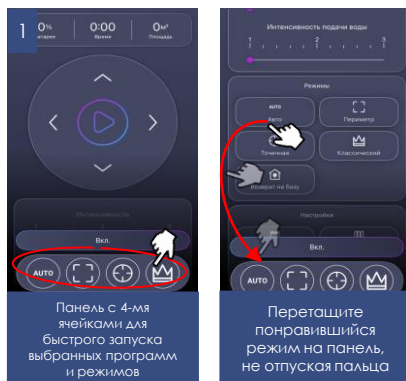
1
0% Заряд
0:00 Время
0м² Площадь

Интенсивность

Вкл.

AUTO

Панель с 4-мя ячейками для быстрого запуска выбранных программ и режимов

Интенсивность подачи воды
1 2 3

Режимы
AUTO Авто
Периметр
Точечная
Классический
Возврат на базу

Настройки

Вкл.

AUTO

Перетащите понравившийся режим на панель, не отпуская пальца